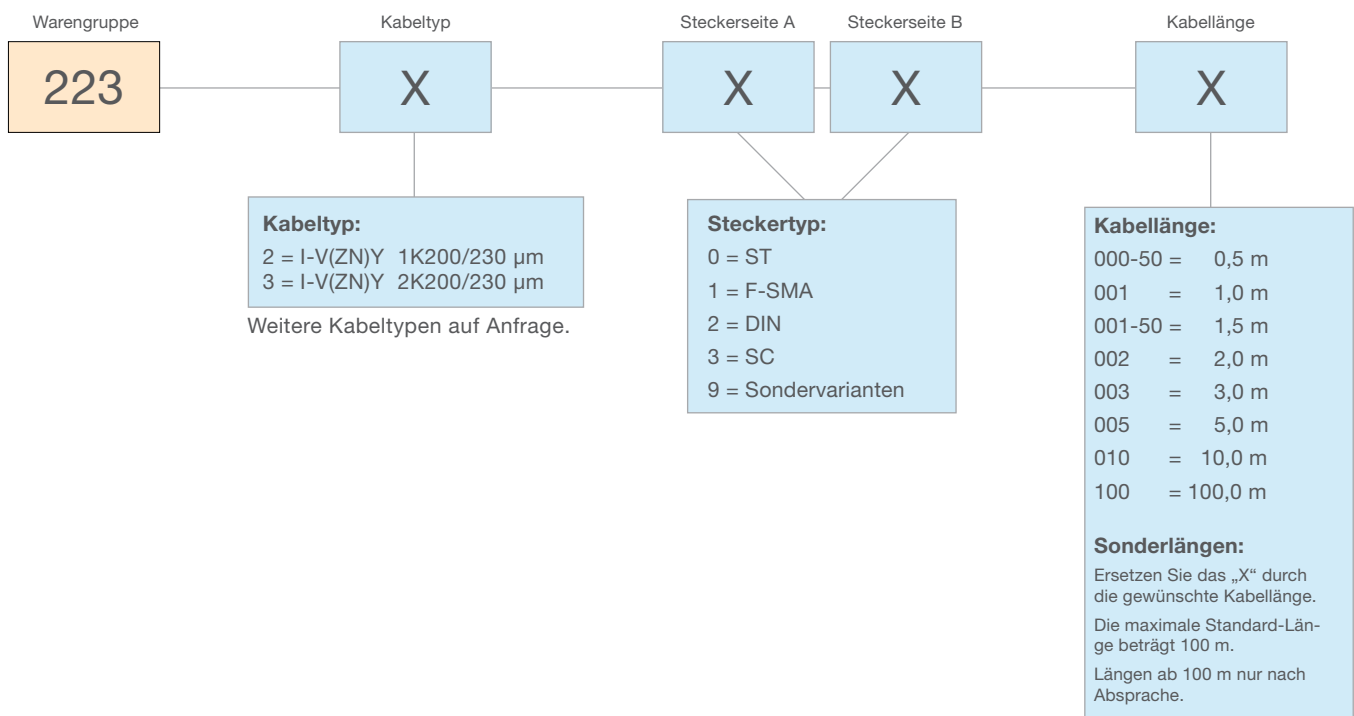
Warengruppe

223

Kabeltyp

X

Steckerseite A

X

Steckerseite B

X

Kabellänge

X

**Kabeltyp:**
2 = I-V(ZN)Y 1K200/230 µm
3 = I-V(ZN)Y 2K200/230 µm

Weitere Kabeltypen auf Anfrage.

**Steckertyp:**
0 = ST
1 = F-SMA
2 = DIN
3 = SC
9 = Sondervarianten

**Kabellänge:**
000-50 = 0,5 m
001 = 1,0 m
001-50 = 1,5 m
002 = 2,0 m
003 = 3,0 m
005 = 5,0 m
010 = 10,0 m
100 = 100,0 m

**Sonderlängen:**
Ersetzen Sie das „X“ durch die gewünschte Kabellänge.

Die maximale Standard-Länge beträgt 100 m.

Längen ab 100 m nur nach Absprache.